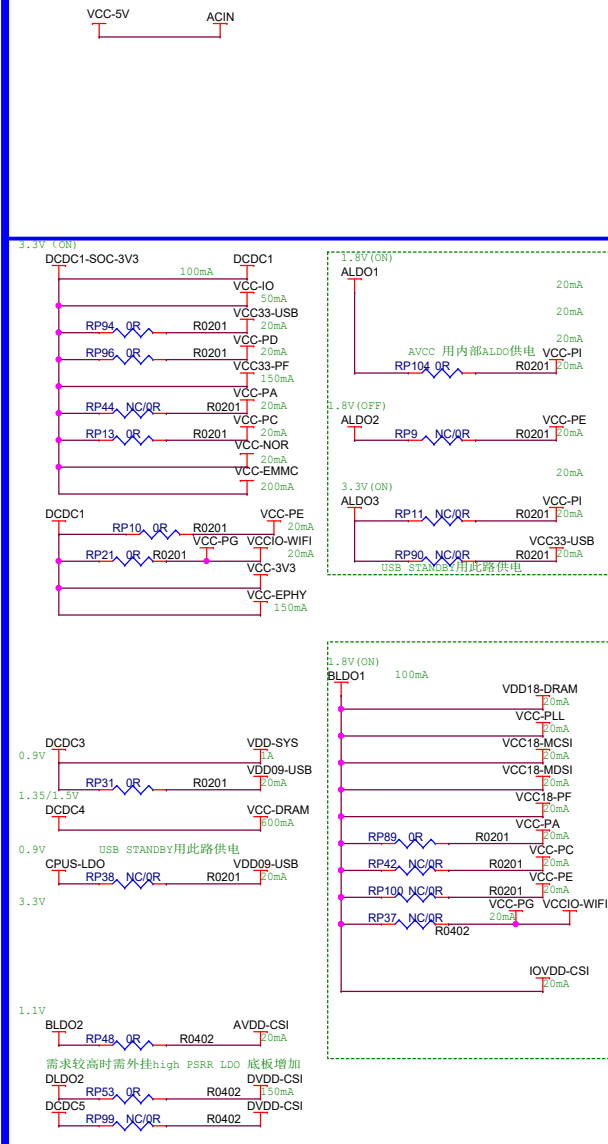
VCC-5V ACIN

3.3V (ON)
DCDC1-SOC-3V3 DCDC1
100mA
VCC-IO
50mA
VCC33-USB
RP94 0R R0201 20mA
VCC-PD
RP96 0R R0201 20mA
VCC33-PF
150mA
VCC-PA
RP44 NC/0R R0201 20mA
VCC-PC
RP13 0R R0201 20mA
VCC-NOR
VCC-EMMC
200mA

DCDC1
VCC-PE
RP10 0R R0201 20mA
VCC-PG VCCIO-WIFI
RP21 0R R0201 20mA
VCC-3V3
VCC-EPHY
150mA

1.8V(ON)
ALDO1
20mA
20mA
20mA
AVCC 用内部ALDO供电
VCC-PI
RP104 0R R0201 20mA
1.8V(OFF)
ALDO2
VCC-PE
RP9 NC/0R R0201 20mA
20mA
3.3V(ON)
ALDO3
VCC-PI
RP11 NC/0R R0201 20mA
VCC33-USB
RP90 NC/0R R0201 20mA
USB STANDBY用此路供电

1.8V(ON)
BLDO1 100mA
VDD18-DRAM
20mA
VCC-PLL
20mA
VCC18-MCSI
20mA
VCC18-MDSI
20mA
VCC18-PF
20mA
VCC-PA
RP89 0R R0201
VCC-PC
RP42 NC/0R R0201
VCC-PE
RP100 NC/0R R0201
VCC-PG VCCIO-WIFI
RP37 NC/0R 20mA
R0402
IOVDD-CSI
20mA

DCDC3 VDD-SYS
0.9V 1A
VDD09-USB
RP31 0R R0201 20mA
1.35/1.5V
DCDC4 VCC-DRAM
600mA
0.9V USB STANDBY用此路供电
CPUS-LDO VDD09-USB
RP38 NC/0R R0201 20mA
3.3V

1.1V
BLDO2 AVDD-CSI
RP48 0R R0402 20mA
需求较高时需外挂high PSRR LDO 底板增加
DLDO2 DVDD-CSI
RP53 0R R0402 150mA
DCDC5 DVDD-CSI
RP99 NC/0R R0402